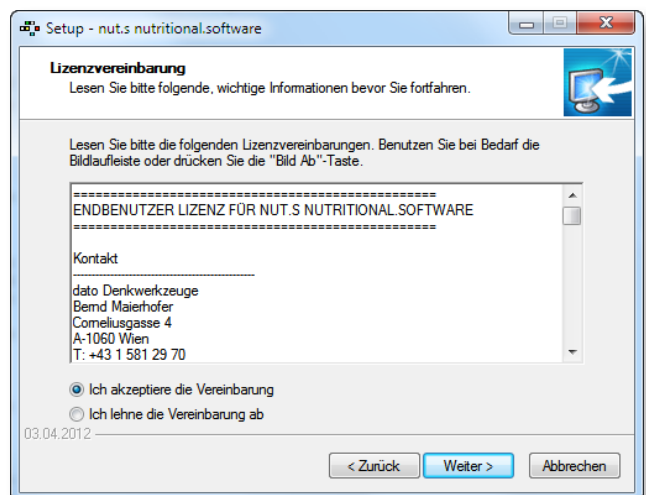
Setup - nut.s nutritional.software

Lizenzvereinbarung
Lesen Sie bitte folgende, wichtige Informationen bevor Sie fortfahren.

Lesen Sie bitte die folgenden Lizenzvereinbarungen. Benutzen Sie bei Bedarf die Bildlaufleiste oder drücken Sie die "Bild Ab"-Taste.

================================================
ENDBENUTZER LIZENZ FÜR NUT.S NUTRITIONAL.SOFTWARE
================================================

Kontakt
-----------------------------------------------
dato Denkwerkzeuge
Bernd Maierhofer
Corneliusgasse 4
A-1060 Wien
T: +43 1 581 29 70

Ich akzeptiere die Vereinbarung
Ich lehne die Vereinbarung ab

03.04.2012

< Zurück
Weiter >
Abbrechen